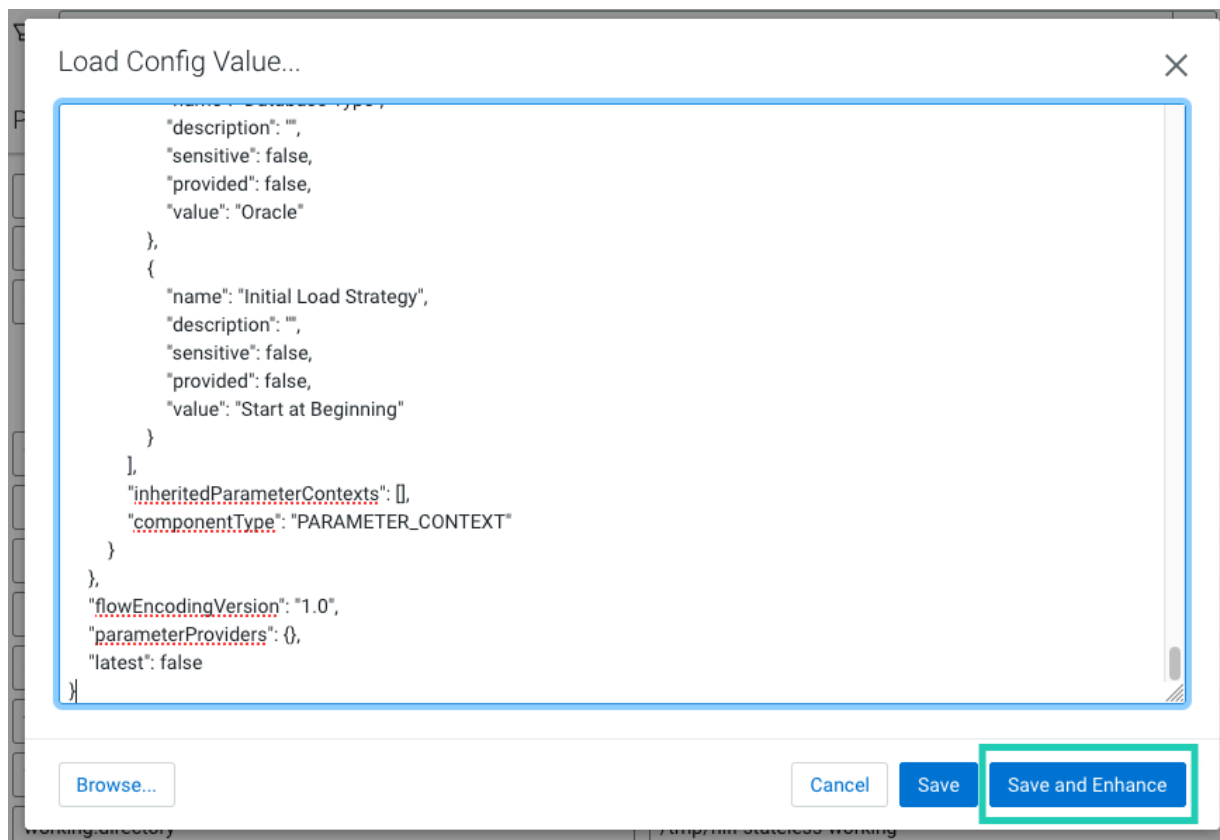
Load Config Value...

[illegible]
"description": "",
"sensitive": false,
"provided": false,
"value": "Oracle"
},
{
"name": "Initial Load Strategy",
"description": "",
"sensitive": false,
"provided": false,
"value": "Start at Beginning"
}
],
"inheritedParameterContexts": [],
"componentType": "PARAMETER_CONTEXT"
}
},
"flowEncodingVersion": "1.0",
"parameterProviders": {},
"latest": false
}

Browse...

Cancel

Save

Save and Enhance